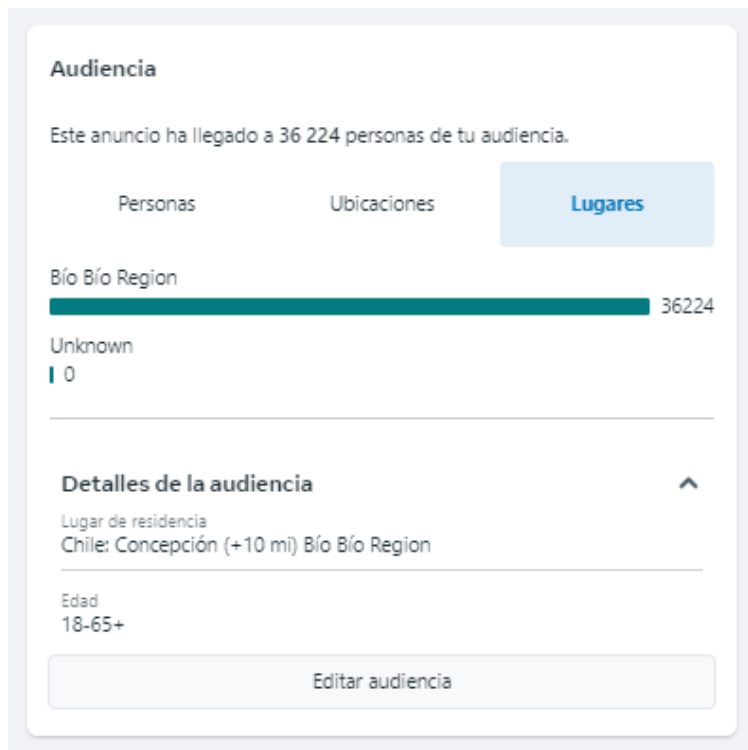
Audiencia

Este anuncio ha llegado a 36 224 personas de tu audiencia.

Personas

Ubicaciones

Lugares

Bío Bío Region

36224

Unknown

0

Detalles de la audiencia

Lugar de residencia
Chile: Concepción (+10 mi) Bío Bío Region

Edad
18-65+

Editar audiencia